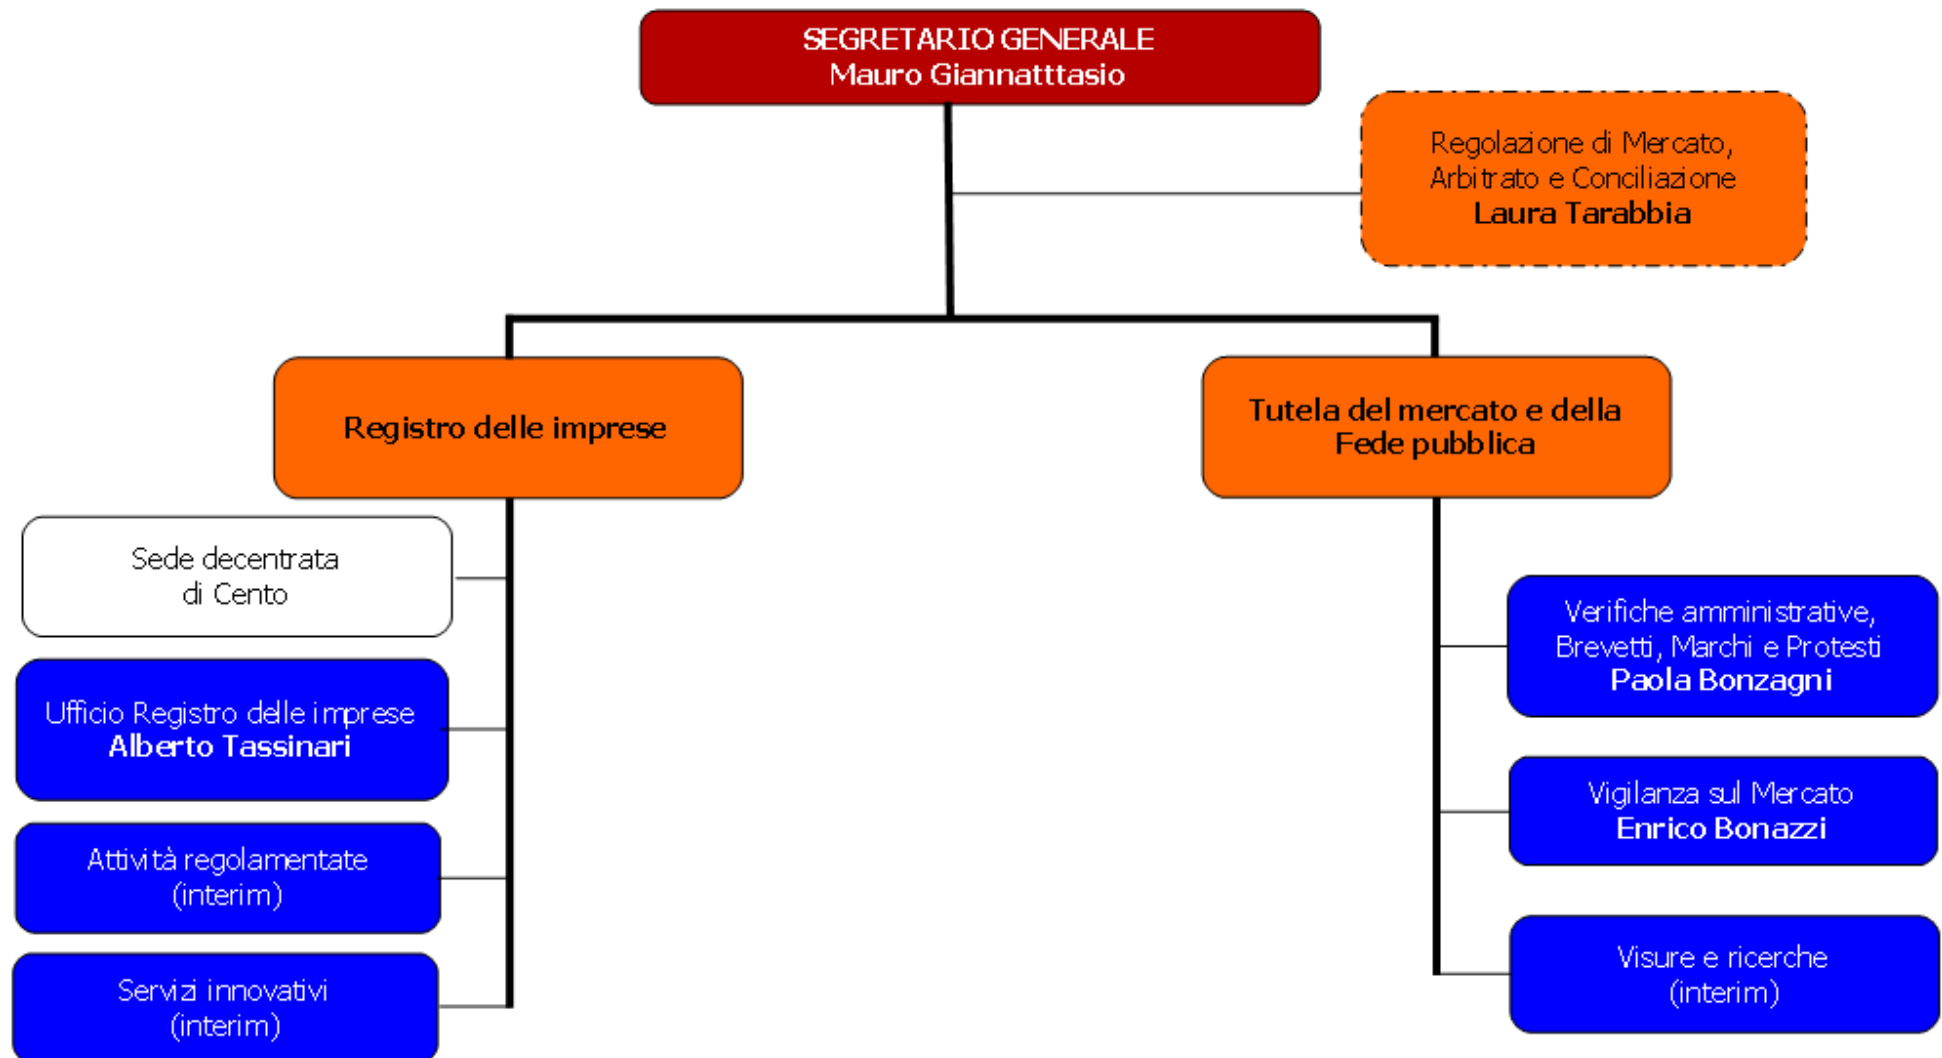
SEGRETARIO GENERALE
Mauro Giannatttasio

Regolazione di Mercato, Arbitrato e Conciliazione
Laura Tarabbia

Registro delle imprese

Tutela del mercato e della Fede pubblica

Sede decentrata di Cento

Ufficio Registro delle imprese
Alberto Tassinari

Attività regolamentate (interim)

Servizi innovativi (interim)

Verifiche amministrative, Brevetti, Marchi e Protesti
Paola Bonzagni

Vigilanza sul Mercato
Enrico Bonazzi

Visure e ricerche (interim)